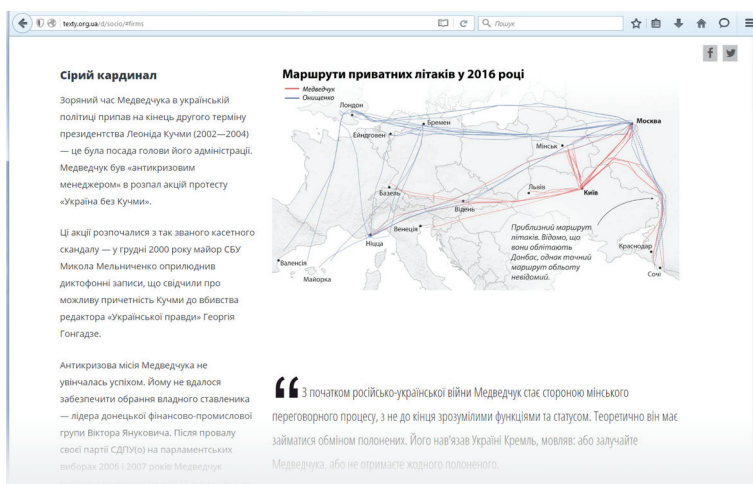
texty.org.ua/d/socio/#firms

Пошук

Сірий кардинал

Зоряний час Медведчука в українській політиці припав на кінець другого терміну президентства Леоніда Кучми (2002—2004) — це була посада голови його адміністрації. Медведчук був «антикризовим менеджером» в розпал акцій протесту «Україна без Кучми».

Ці акції розпочалися з так званого касетного скандалу — у грудні 2000 року майор СБУ Микола Мельниченко оприлюднив диктофонні записи, що свідчили про можливу причетність Кучми до вбивства редактора «Української правди» Георгія Гонгадзе.

Антикризова місія Медведчука не увінчалась успіхом. Йому не вдалося забезпечити обрання владного ставленика — лідера донецької фінансово-промислової групи Віктора Януковича. Після провалу своєї партії СДПУ(о) на парламентських виборах 2006 і 2007 років Медведчук

Маршрути приватних літаків у 2016 році

Медведчук
Онищенко

Лондон
Бремен
Москва
Ейндговен
Мінськ
Базель
Львів
Київ
Відень
Венеція
Ніцца
Валенсія
Майорка
Краснодар
Сочі

Приблизний маршрут літаків. Відомо, що вони облітають Донбас, однак точний маршрут обльоту невідомий.

З початком російсько-української війни Медведчук стає стороною мінського переговорного процесу, з не до кінця зрозумілими функціями та статусом. Теоретично він має займатися обміном полонених. Його нав'язав Україні Кремль, мовляв: або залучайте Медведчука, або не отримаєте жодного полоненого.